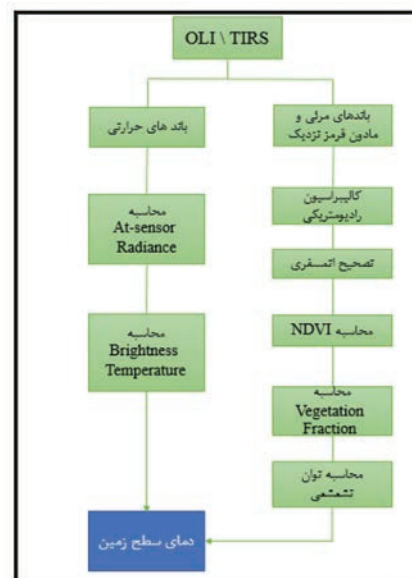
OLI \ TIRS

باندهای حرارتی

محاسبه
At-sensor Radiance

محاسبه
Brightness Temperature

باندهای مرئی و مادون قرمز نزدیک

کالیبراسیون رادیومتریکی

تصحیح اتمسفری

محاسبه NDVI

محاسبه
Vegetation Fraction

محاسبه توان تشعشعی

دمای سطح زمین